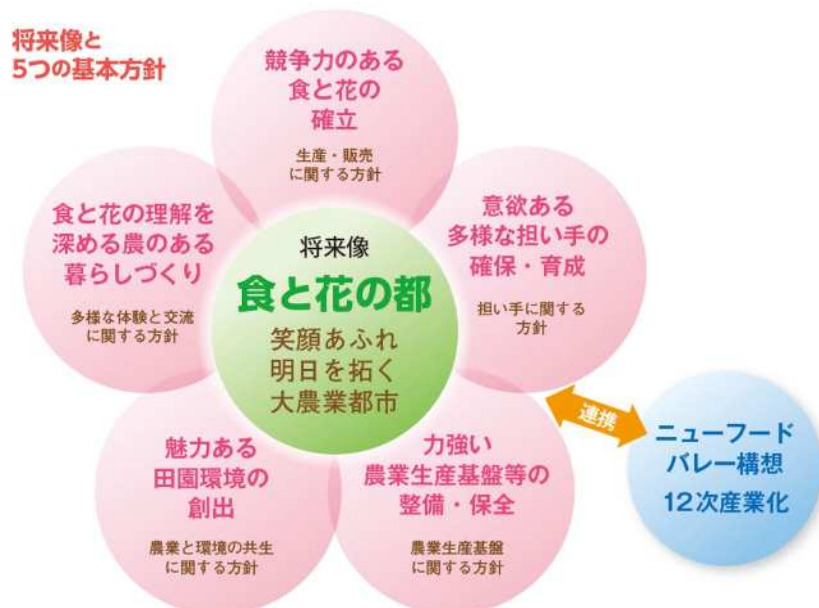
将来像と
5つの基本方針

競争力のある
食と花の
確立

生産・販売
に関する方針

食と花の理解を
深める農のある
暮らしづくり

多様な体験と交流
に関する方針

将来像
食と花の都
笑顔あふれ
明日を拓く
大農業都市

意欲ある
多様な担い手の
確保・育成

担い手に関する
方針

魅力ある
田園環境の
創出

農業と環境の共生
に関する方針

力強い
農業生産基盤等の
整備・保全

農業生産基盤
に関する方針

連携

ニューフード
バレー構想
12次産業化